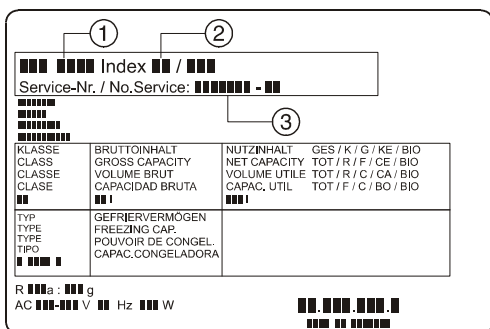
1 2

Index /

Service-Nr. / No.Service: -

3

| KLASSE CLASS CLASSE CLASE | BRUTTOINHALT GROSS CAPACITY VOLUME BRUT CAPACIDAD BRUTA | NUTZINHALT NET CAPACITY VOLUME UTILE CAPAC. UTIL | GES / K / G / KE / BIO TOT / R / F / CE / BIO TOT / R / C / CA / BIO TOT / F / C / BO / BIO |
|---|---|---|---|
| TYP TYPE TYPE TIPO | GEFRIERVERMÖGEN FREEZING CAP. POUVOIR DE CONGEL. CAPAC.CONGELADORA | | |

R a : g
AC - V Hz W